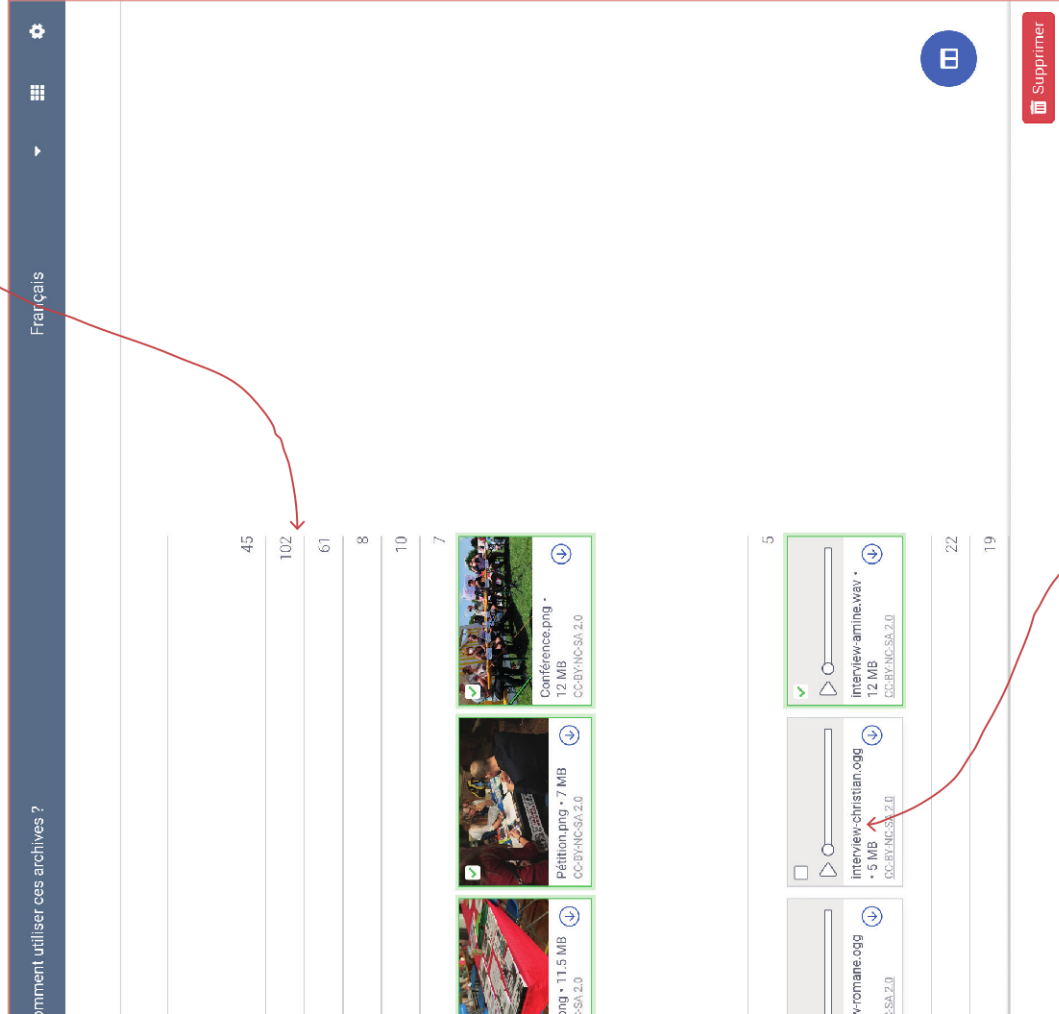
Français

omment utiliser ces archives ?

Supprimer

45
102
61
8
10
7

Conférence.png • 12 MB
CC-BY-NC-SA 2.0

Pétition.png • 7 MB
CC-BY-NC-SA 2.0

ong • 11.5 MB
C-SA 2.0

5

interview-amine.wav • 12 MB
CC-BY-NC-SA 2.0

interview-christian.ogg • 5 MB
CC-BY-NC-SA 2.0

v-romane.ogg
-SA 2.0

22
19